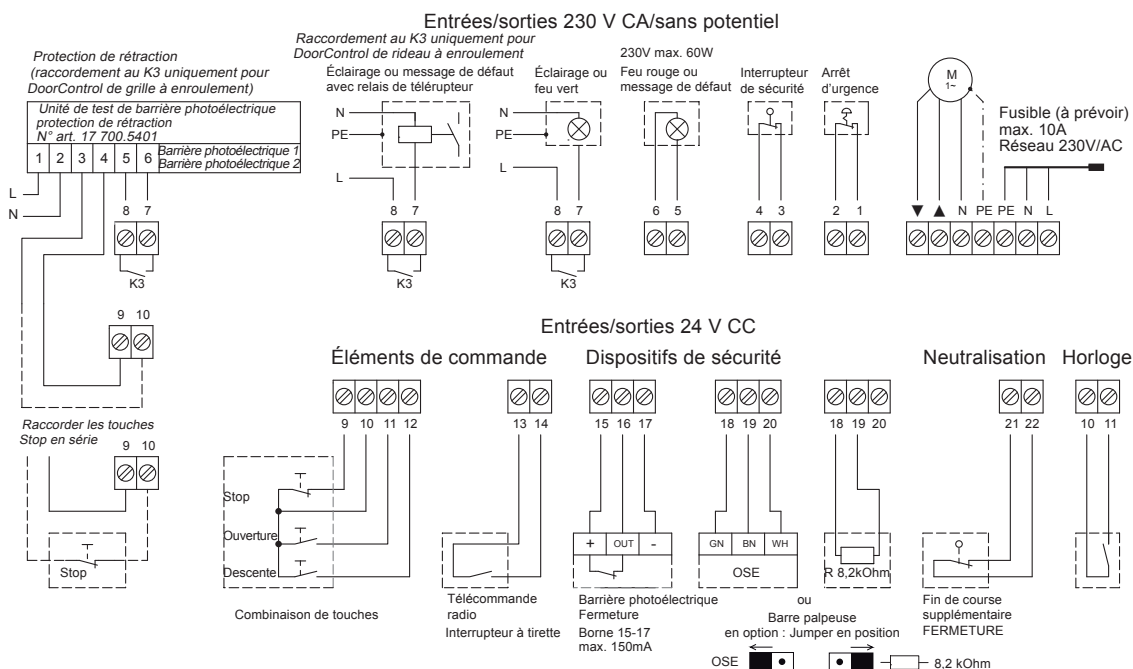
Entrées/sorties 230 V CA/sans potentiel

Protection de rétraction (raccordement au K3 uniquement pour DoorControl de grille à enroulement)

Raccordement au K3 uniquement pour DoorControl de rideau à enroulement

Unité de test de barrière photoélectrique protection de rétraction N° art. 17 700.5401

| 1 | 2 | 3 | 4 | 5 | 6 |
|---|---|---|---|---|---|

Barrière photoélectrique 1
Barrière photoélectrique 2

L
N

8 7
K3

9 10

Éclairage ou message de défaut avec relais de télérupteur

N
PE
L

8 7
K3

Éclairage ou feu vert

N
PE
L

8 7
K3

230V max. 60W
Feu rouge ou message de défaut

6 5

Interrupteur de sécurité

4 3

Arrêt d'urgence

2 1

M
1~

Fusible (à prévoir) max. 10A Réseau 230V/AC

▼ ▲ N PE PE N L

Entrées/sorties 24 V CC

Raccorder les touches Stop en série

9 10

Stop

Éléments de commande

9 10 11 12

Stop
Ouverture
Descente

Combinaison de touches

13 14

Télécommande radio
Interrupteur à tirette

Dispositifs de sécurité

15 16 17

+ OUT -

Barrière photoélectrique Fermeture
Borne 15-17 max. 150mA

18 19 20

GN BN WH

OSE

18 19 20

R 8,2kOhm

ou

Barre palpeuse en option : Jumper en position

OSE

8,2 kOhm

Neutralisation

21 22

Fin de course supplémentaire FERMETURE

Horloge

10 11